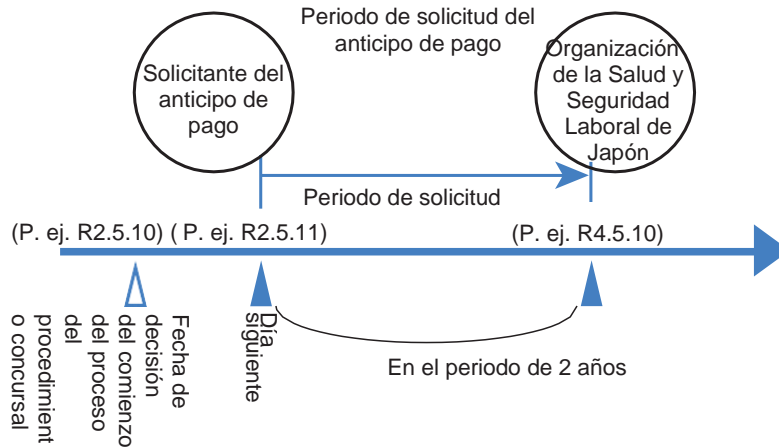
Periodo de solicitud del anticipo de pago

Solicitante del anticipo de pago

Organización de la Salud y Seguridad Laboral de Japón

Periodo de solicitud

(P. ej. R2.5.10) ( P. ej. R2.5.11)

(P. ej. R4.5.10)

Fecha de decisión del comienzo del proceso del procedimient o concursal

Día siguiente

En el periodo de 2 años